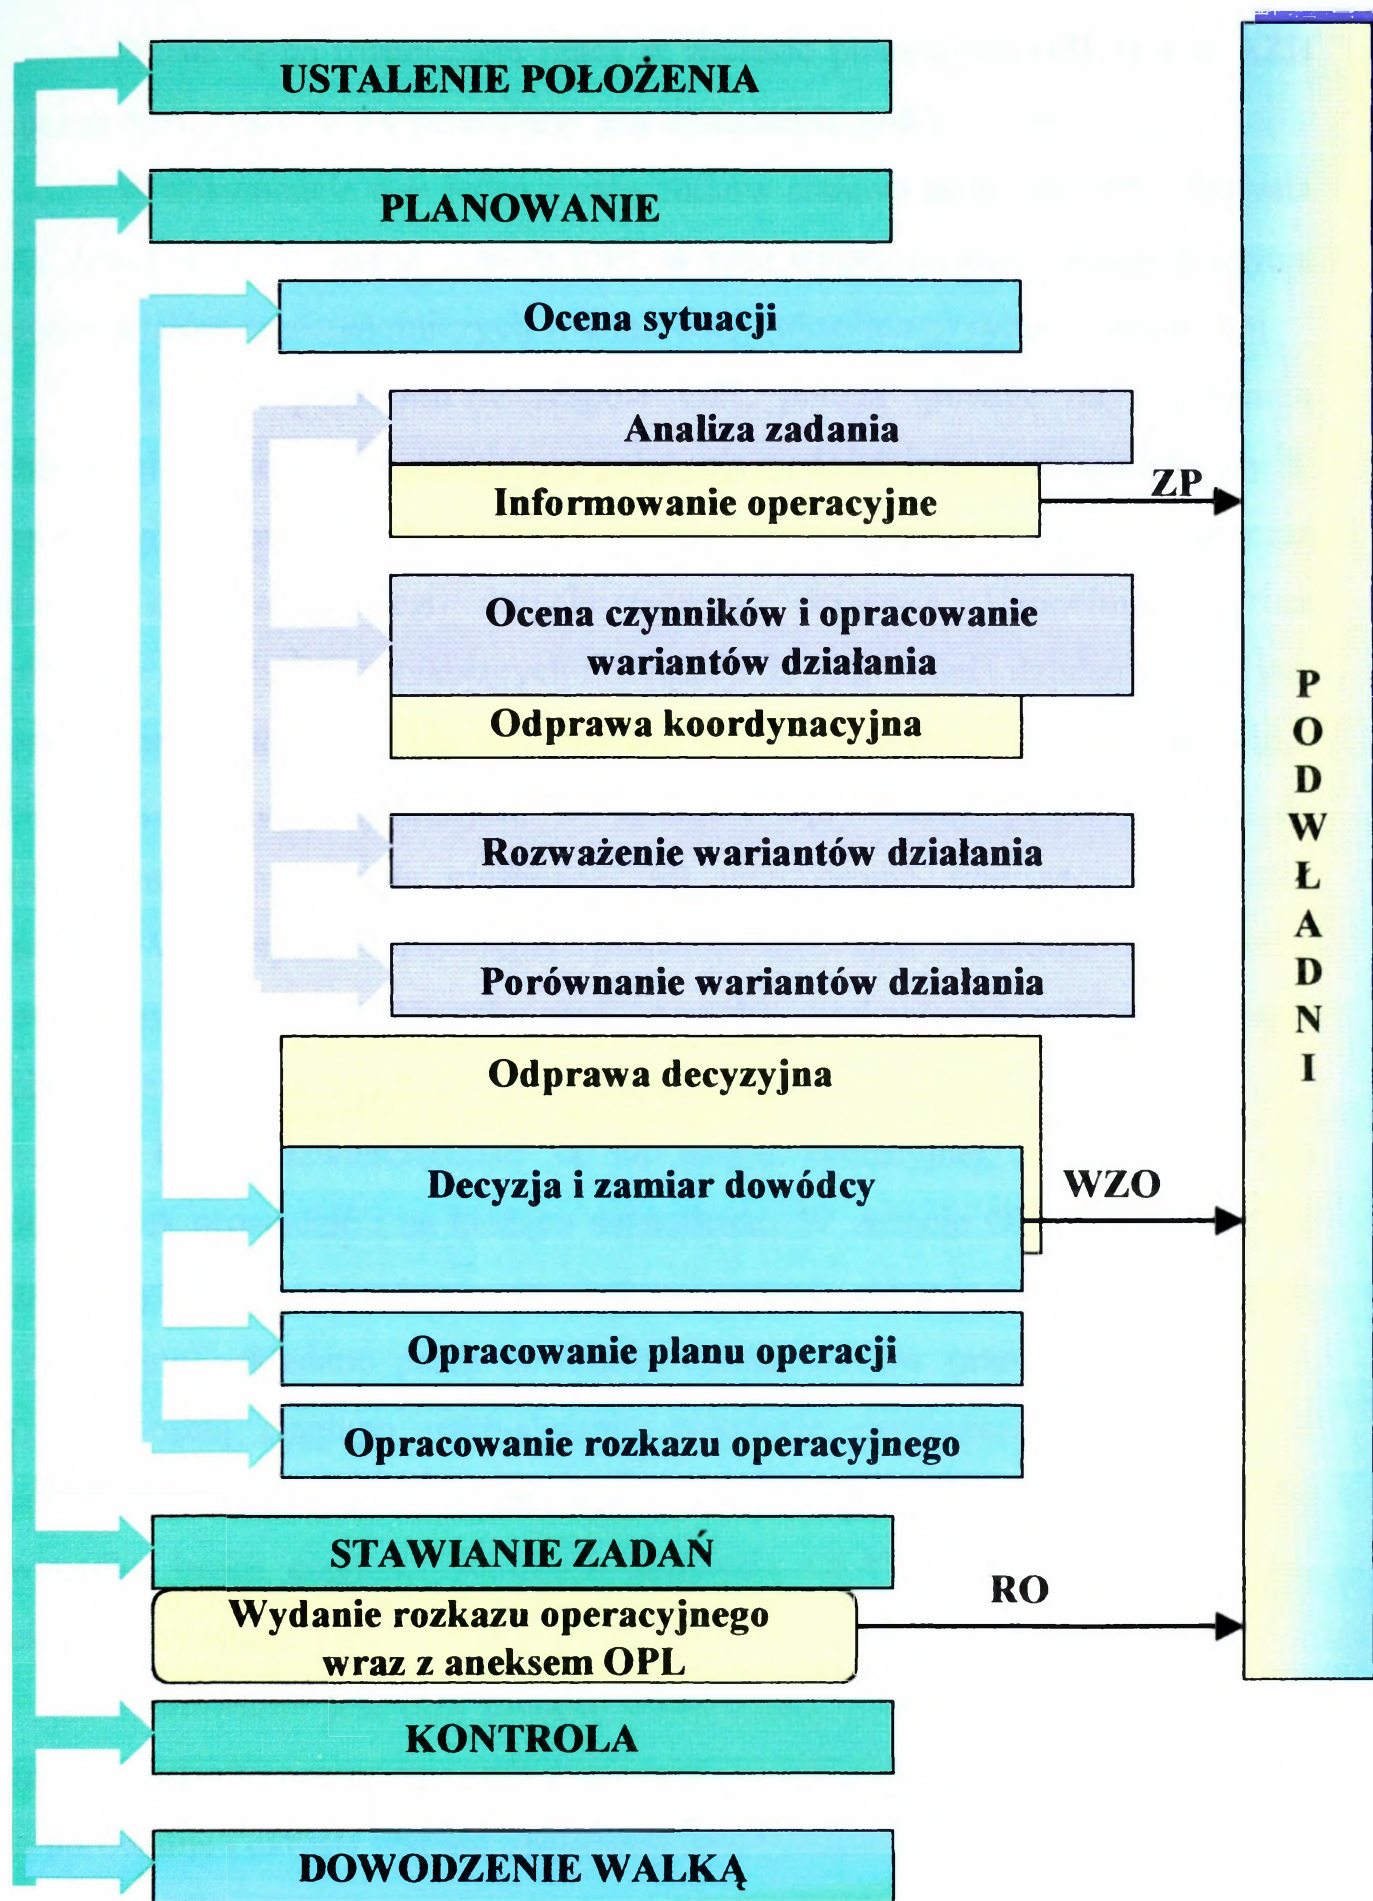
USTALENIE POŁOŻENIA

PLANOWANIE

Ocena sytuacji

Analiza zadania

Informowanie operacyjne

ZP

Ocena czynników i opracowanie wariantów działania

Odprawa koordynacyjna

Rozważenie wariantów działania

Porównanie wariantów działania

Odprawa decyzyjna

Decyzja i zamiar dowódcy

WZO

Opracowanie planu operacji

Opracowanie rozkazu operacyjnego

STAWIANIE ZADAŃ

Wydanie rozkazu operacyjnego wraz z aneksem OPL

RO

KONTROLA

DOWODZENIE WALKĄ

PODWŁADNI